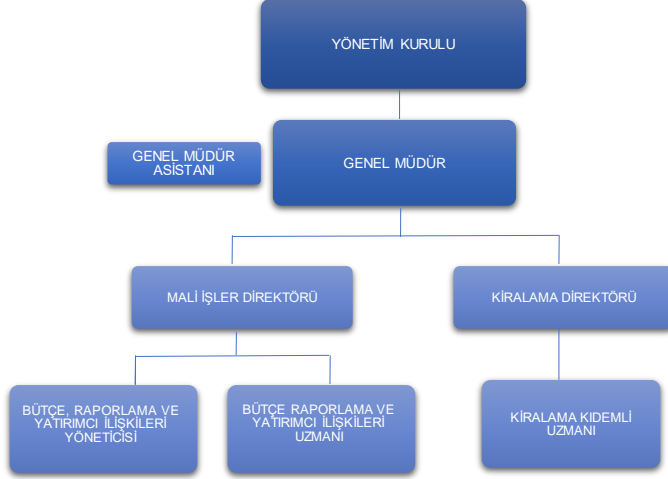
YÖNETİM KURULU

GENEL MÜDÜR ASİSTANI

GENEL MÜDÜR

MALİ İŞLER DİREKTÖRÜ

KİRALAMA DİREKTÖRÜ

BÜTÇE, RAPORLAMA VE YATIRIMCI İLİŞKİLERİ YÖNETİCİSİ

BÜTÇE RAPORLAMA VE YATIRIMCI İLİŞKİLERİ UZMANI

KİRALAMA KIDEMLİ UZMANI